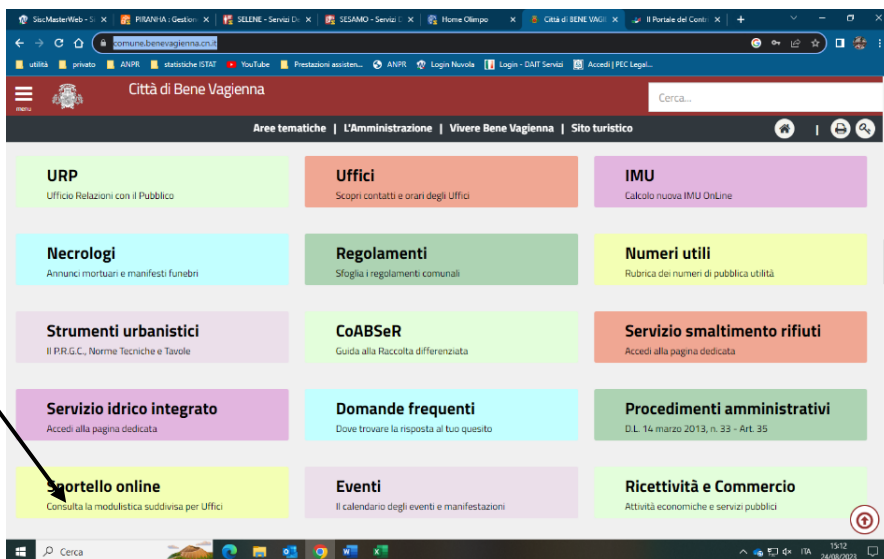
SiscMasterWeb - S × | PIRANHA : Gestion × | SELENE - Servizi D × | SESAMO - Servizi × | Home Olimpo × | Città di BENE VAGI × | Il Portale del Contr × | +

comune.benevagienna.cn.it

utilità | privato | ANPR | statistiche ISTAT | YouTube | Prestazioni assisten... | ANPR | Login Nuvola | Login - DAIT Servizi | Accedi | PEC Legal...

menu

Città di Bene Vagienna

Cerca...

Aree tematiche | L'Amministrazione | Vivere Bene Vagienna | Sito turistico

URP
Ufficio Relazioni con il Pubblico

Uffici
Scopri contatti e orari degli Uffici

IMU
Calcolo nuova IMU OnLine

Necrologi
Annunci mortuari e manifesti funebri

Regolamenti
Sfoglia i regolamenti comunali

Numeri utili
Rubrica dei numeri di pubblica utilità

Strumenti urbanistici
Il P.R.G.C., Norme Tecniche e Tavole

CoABSeR
Guida alla Raccolta differenziata

Servizio smaltimento rifiuti
Accedi alla pagina dedicata

Servizio idrico integrato
Accedi alla pagina dedicata

Domande frequenti
Dove trovare la risposta al tuo quesito

Procedimenti amministrativi
D.L. 14 marzo 2013, n. 33 - Art. 35

Sportello online
Consulta la modulistica suddivisa per Uffici

Eventi
Il calendario degli eventi e manifestazioni

Ricettività e Commercio
Attività economiche e servizi pubblici

Cerca

ITA 15:12 24/08/2023